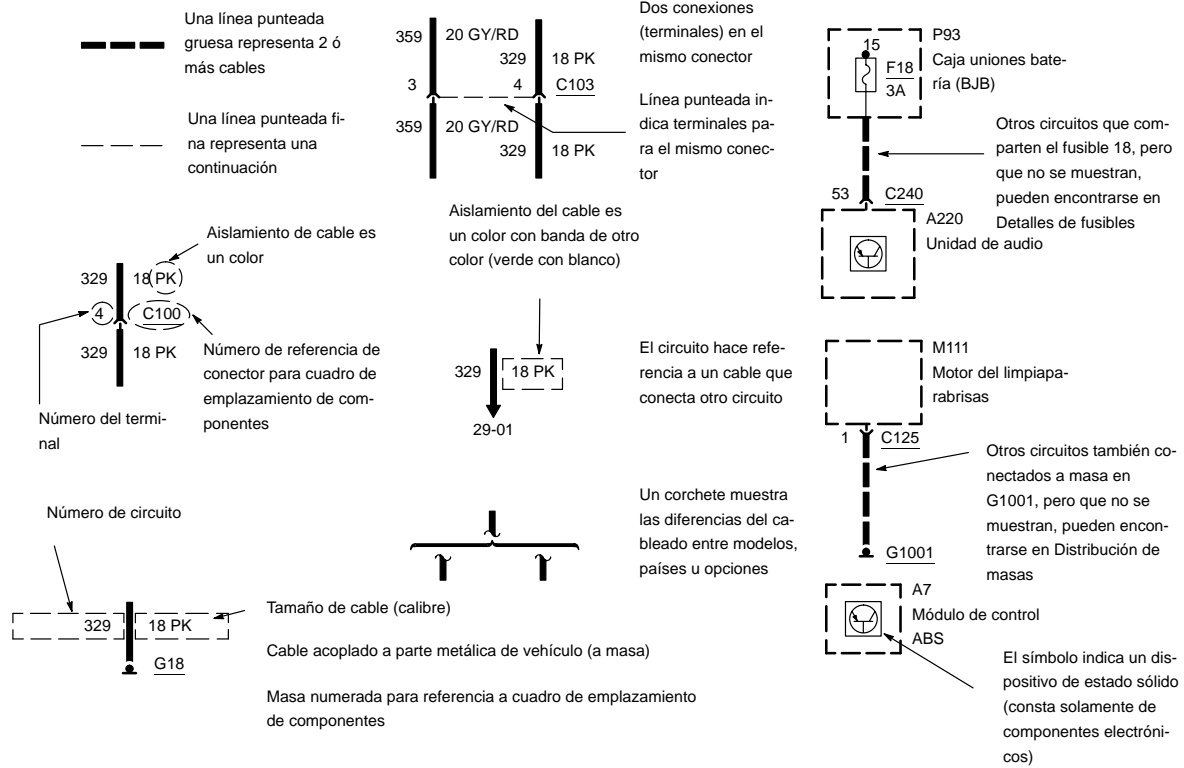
Una línea punteada gruesa representa 2 ó más cables

Una línea punteada fina representa una continuación

359 20 GY/RD
329 18 PK
3 4 C103
359 20 GY/RD
329 18 PK

Dos conexiones (terminales) en el mismo conector

Línea punteada indica terminales para el mismo conector

P93
15
F18
3A
Caja uniones batería (BJB)

Otros circuitos que comparten el fusible 18, pero que no se muestran, pueden encontrarse en Detalles de fusibles

53 C240
A220
Unidad de audio

Aislamiento de cable es un color

329 18 PK
4 C100
329 18 PK

Número de referencia de conector para cuadro de emplazamiento de componentes

Número del terminal

Aislamiento del cable es un color con banda de otro color (verde con blanco)

329 18 PK
29-01

El circuito hace referencia a un cable que conecta otro circuito

M111
Motor del limpiaparabrisas

1 C125

Otros circuitos también conectados a masa en G1001, pero que no se muestran, pueden encontrarse en Distribución de masas

G1001

Número de circuito

Un corchete muestra las diferencias del cableado entre modelos, países u opciones

329 18 PK
G18

Tamaño de cable (calibre)

Cable acoplado a parte metálica de vehículo (a masa)

Masa numerada para referencia a cuadro de emplazamiento de componentes

A7
Módulo de control ABS

El símbolo indica un dispositivo de estado sólido (consta solamente de componentes electrónicos)